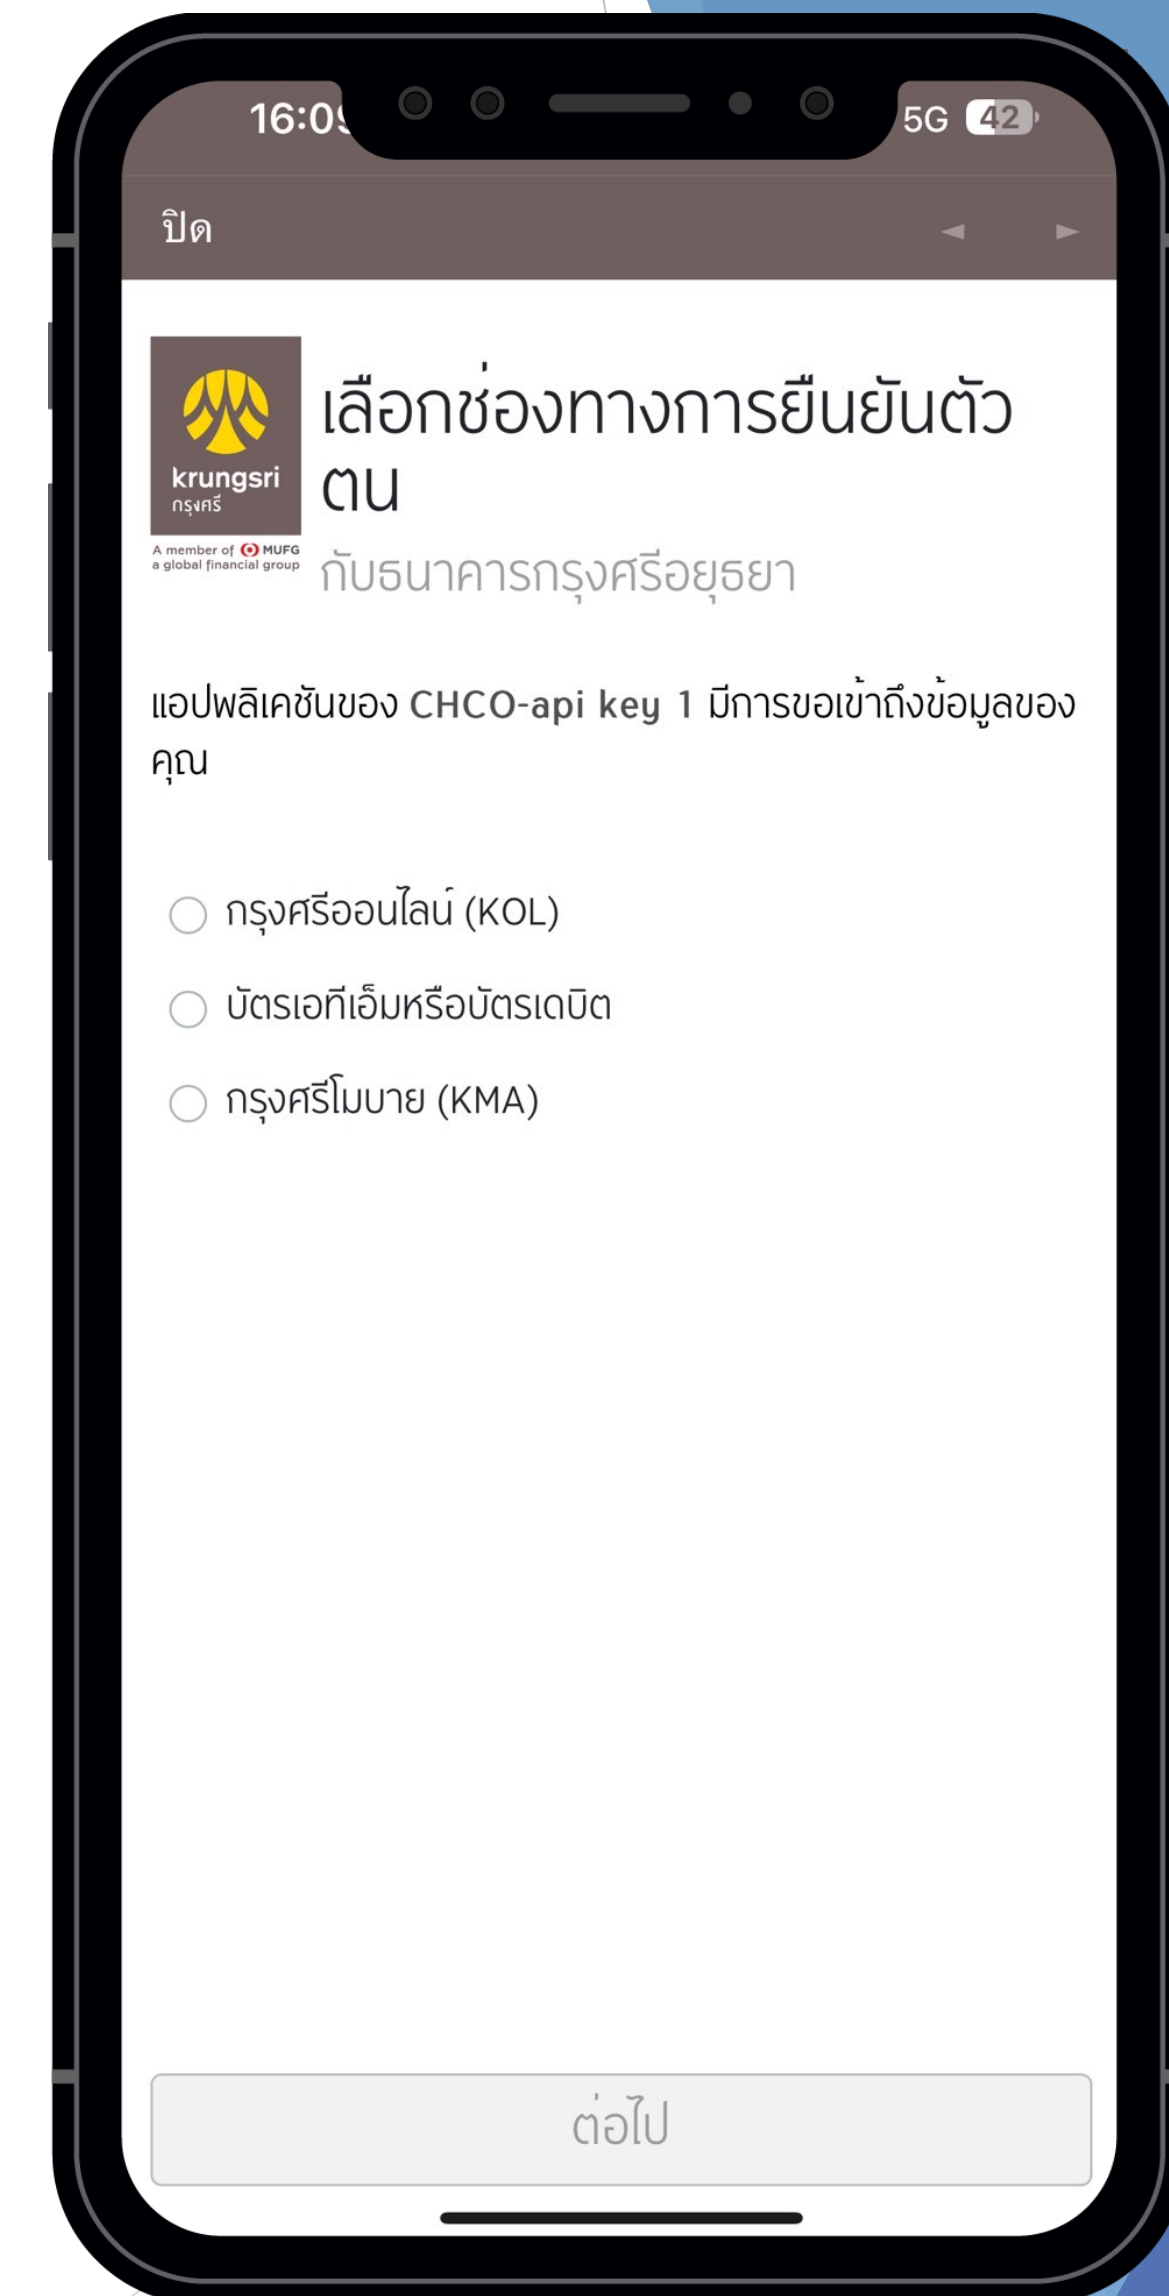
16:0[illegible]
5G 42

ปิด
◄ ►

krungsri
กรุงศรี
A member of MUFG
a global financial group

เลือกช่องทางการยืนยันตัวตน
กับธนาคารกรุงศรีอยุธยา

แอปพลิเคชันของ CHCO-api key 1 มีการขอเข้าถึงข้อมูลของคุณ

กรุงศรีออนไลน์ (KOL)
บัตรเอทีเอ็มหรือบัตรเดบิต
กรุงศรีโมบาย (KMA)

ต่อไป